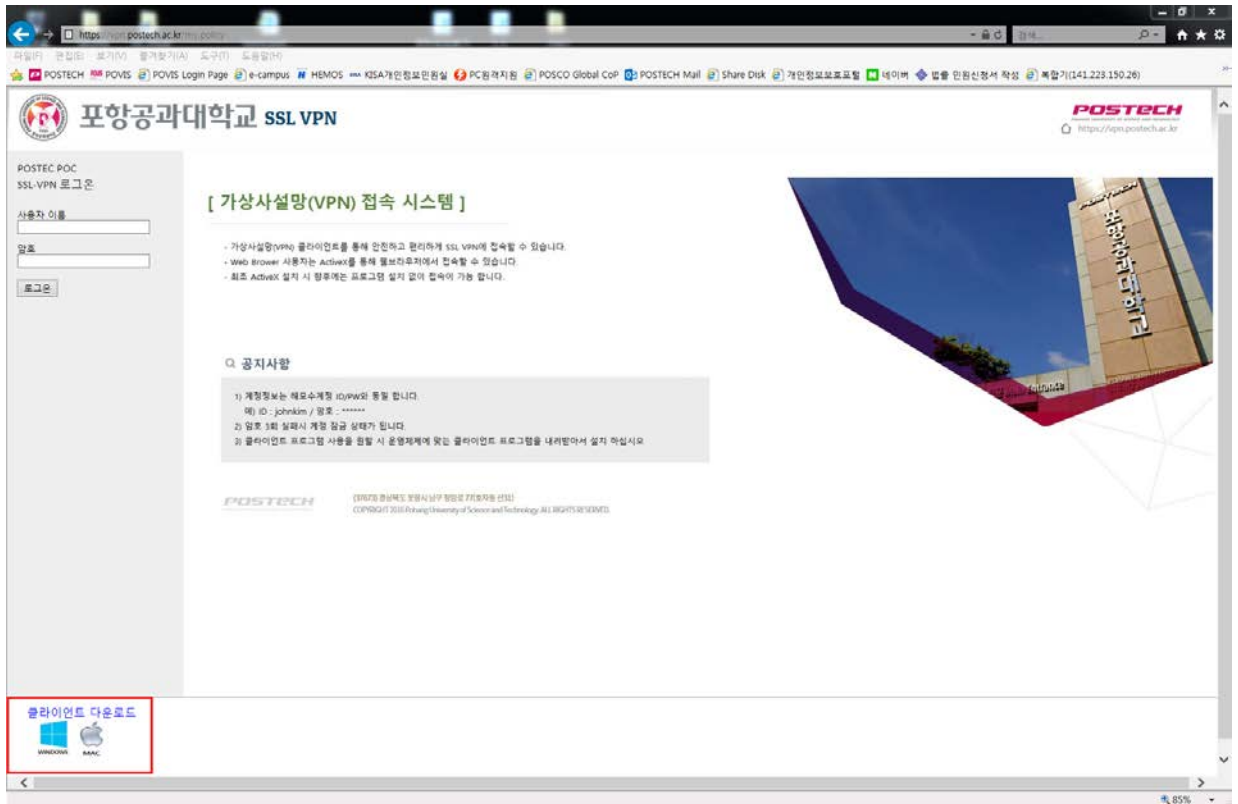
https://vpn.postech.ac.kr

파일(F) 편집(E) 보기(V) 즐겨찾기(A) 도구(T) 도움말(H)

POSTECH POVIS POVIS Login Page e-campus HEMOS KISA개인정보민원실 PC원격지원 POSCO Global CoP POSTECH Mail Share Disk 개인정보보호포털 네이버 법률 민원신청서 작성 복합기(141.223.150.26)

포항공과대학교 SSL VPN

POSTECH

https://vpn.postech.ac.kr

POSTEC POC SSL-VPN 로그온

사용자 이름

암호

로그온

[ 가상사설망(VPN) 접속 시스템 ]

- 가상사설망(VPN) 클라이언트를 통해 안전하고 편리하게 SSL VPN에 접속할 수 있습니다.
- Web Brower 사용자는 ActiveX를 통해 웹브라우저에서 접속할 수 있습니다.
- 최초 ActiveX 설치 시 향후에는 프로그램 설치 없이 접속이 가능 합니다.

포항공과대학교

공지사항

1) 계정정보는 해오수계정 ID/PW와 동일 합니다.
예) ID : johnkim / 암호 : ******
2) 암호 5회 실패시 계정 잠금 상태가 됩니다.
3) 클라이언트 프로그램 사용을 원할 시 운영체제에 맞는 클라이언트 프로그램을 내려받아서 설치 하십시오.

POSTECH

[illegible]
COPYRIGHT 2016 Pohang University of Science and Technology. ALL RIGHTS RESERVED.

클라이언트 다운로드

WINDOWS MAC

85%